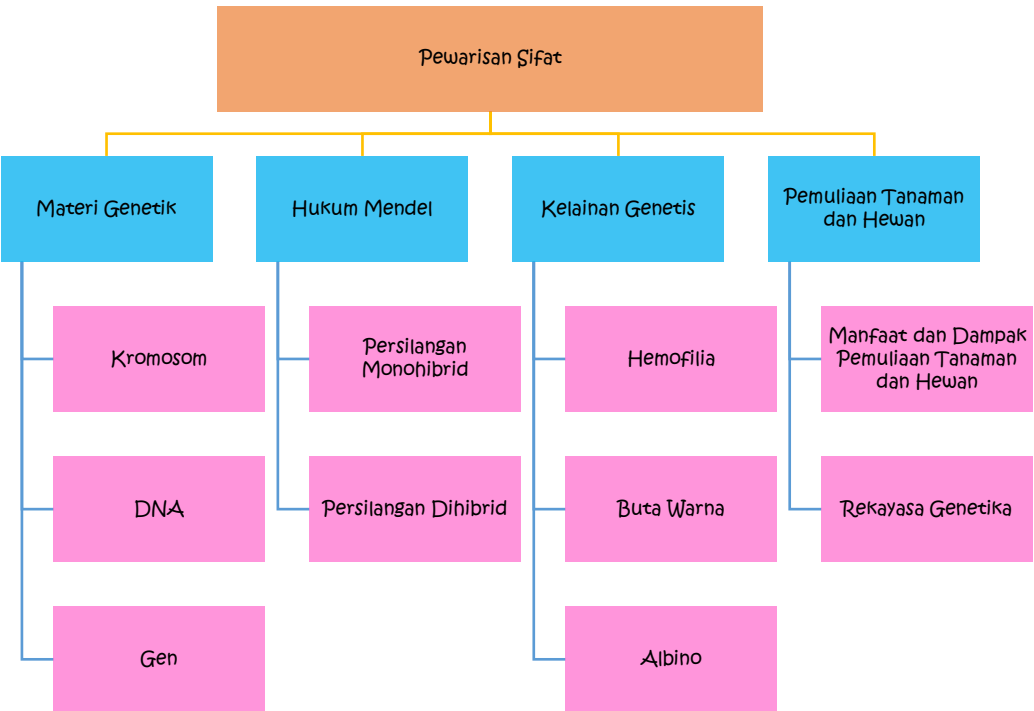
Pewarisan Sifat

Materi Genetik

Kromosom

DNA

Gen

Hukum Mendel

Persilangan Monohibrid

Persilangan Dihibrid

Kelainan Genetis

Hemofilia

Buta Warna

Albino

Pemuliaan Tanaman dan Hewan

Manfaat dan Dampak Pemuliaan Tanaman dan Hewan

Rekayasa Genetika